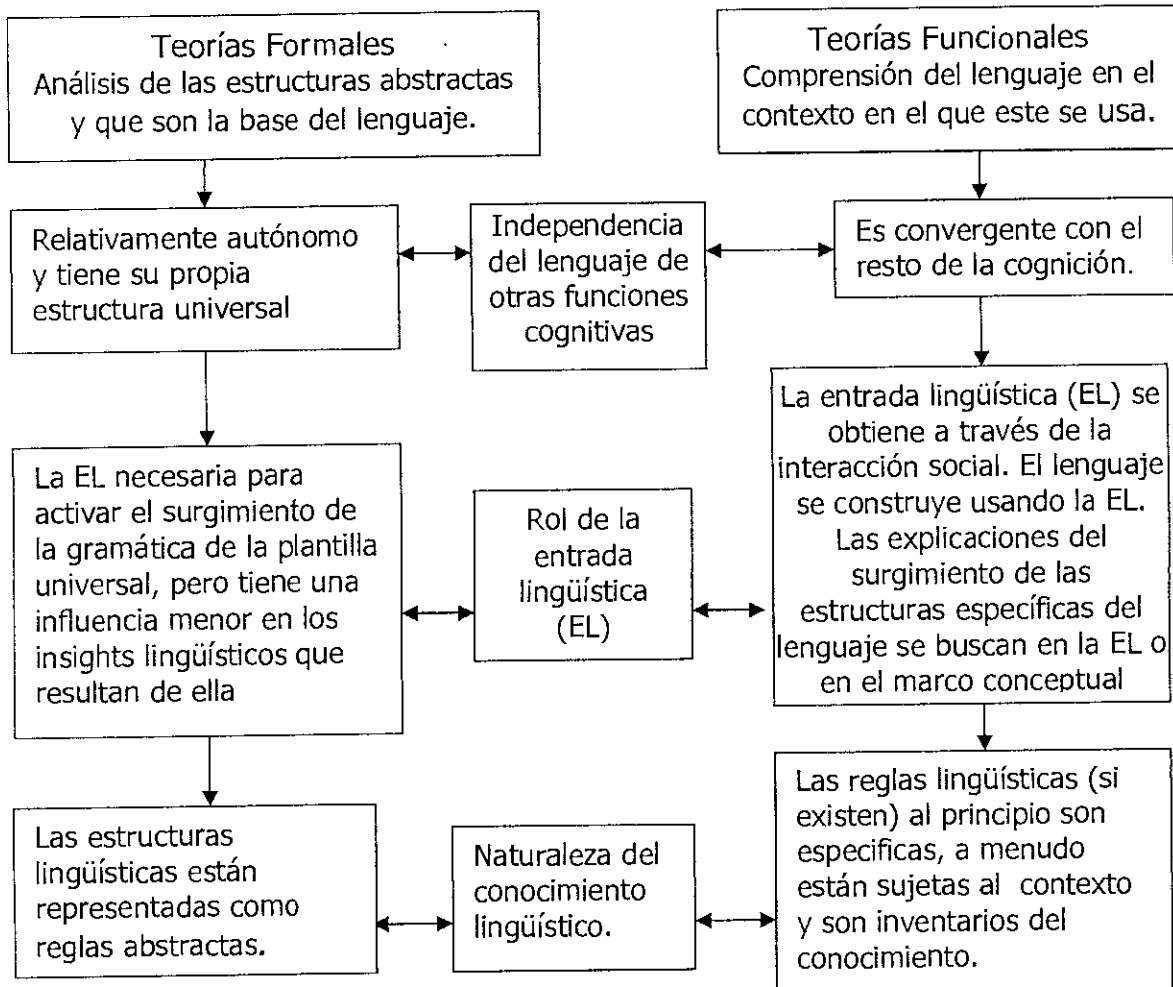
Teorías Formales
Análisis de las estructuras abstractas y que son la base del lenguaje.

Teorías Funcionales
Comprensión del lenguaje en el contexto en el que este se usa.

Relativamente autónomo y tiene su propia estructura universal

Independencia del lenguaje de otras funciones cognitivas

Es convergente con el resto de la cognición.

La EL necesaria para activar el surgimiento de la gramática de la plantilla universal, pero tiene una influencia menor en los insights lingüísticos que resultan de ella

Rol de la entrada lingüística (EL)

La entrada lingüística (EL) se obtiene a través de la interacción social. El lenguaje se construye usando la EL. Las explicaciones del surgimiento de las estructuras específicas del lenguaje se buscan en la EL o en el marco conceptual

Las estructuras lingüísticas están representadas como reglas abstractas.

Naturaleza del conocimiento lingüístico.

Las reglas lingüísticas (si existen) al principio son especificas, a menudo están sujetas al contexto y son inventarios del conocimiento.